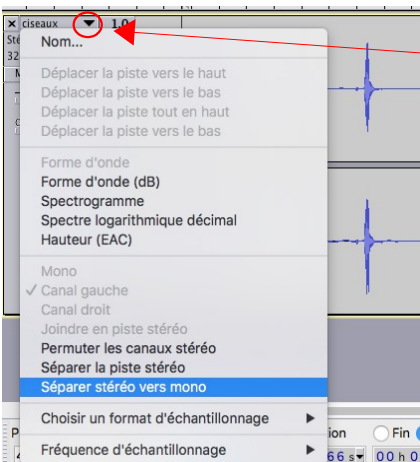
× ciseaux ▼ 1,0
Sté
32
M

Nom...

Déplacer la piste vers le haut
Déplacer la piste vers le bas
Déplacer la piste tout en haut
Déplacer la piste vers le bas

Forme d'onde
Forme d'onde (dB)
Spectrogramme
Spectre logarithmique décimal
Hauteur (EAC)

Mono
✓ Canal gauche
Canal droit
Joindre en piste stéréo
Permuter les canaux stéréo
Séparer la piste stéréo
Séparer stéréo vers mono

Choisir un format d'échantillonnage ▸

Fréquence d'échantillonnage ▸

ion
Fin
66 s